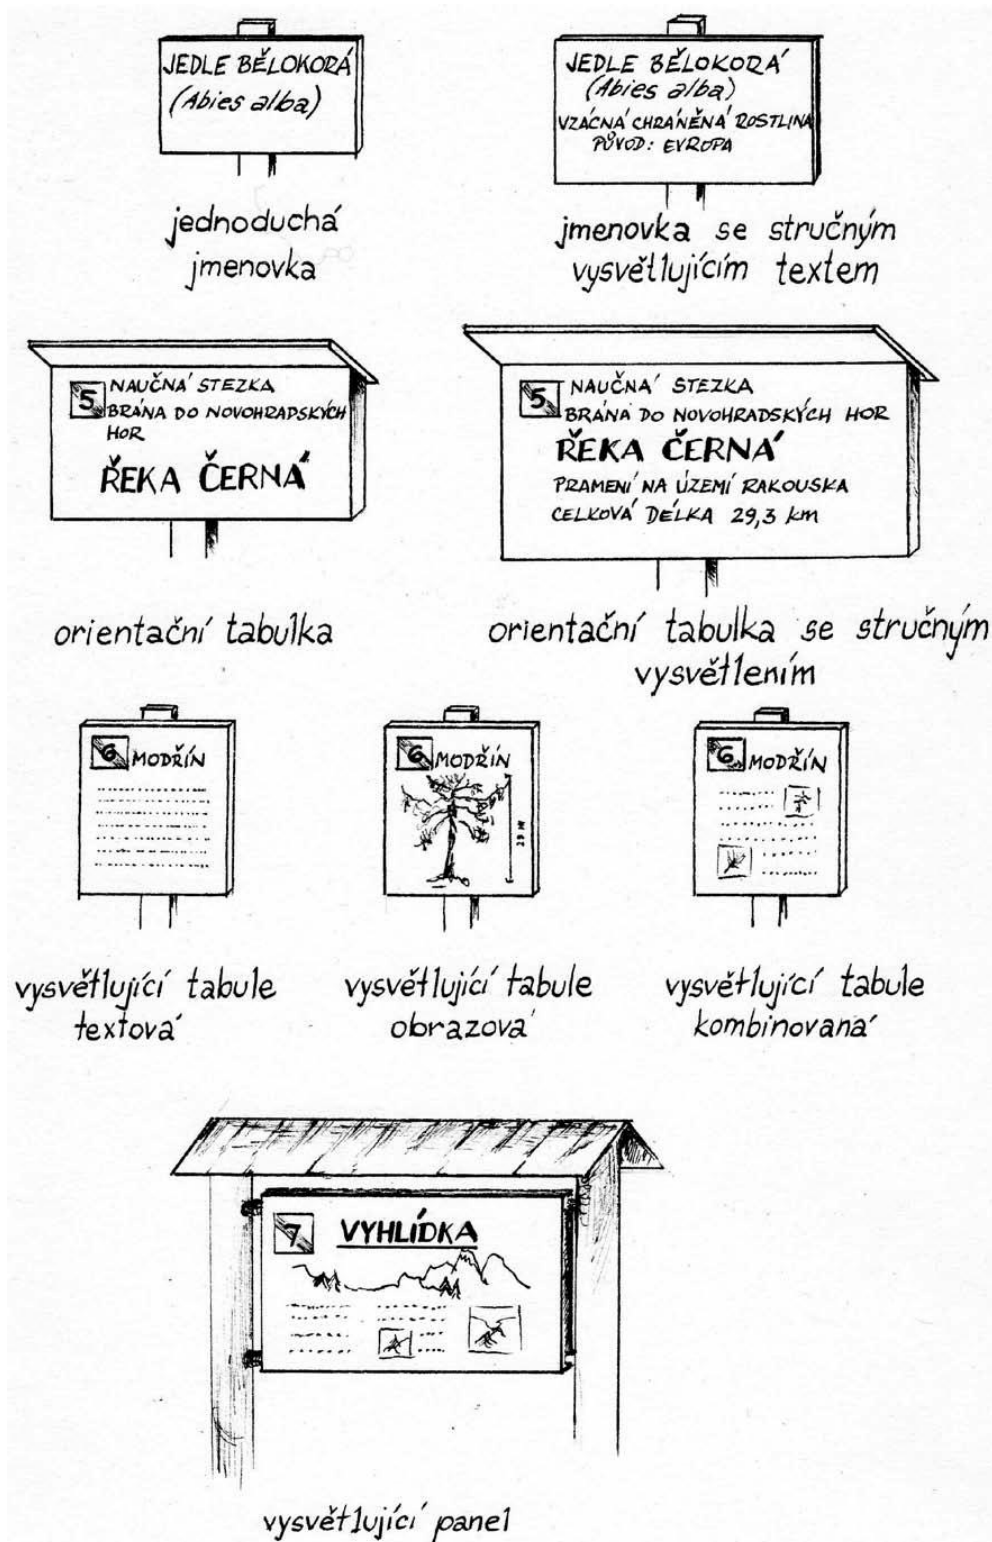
JEDLE BĚLOKORÁ
(Abies alba)

jednoduchá jmenovka

JEDLE BĚLOKORÁ
(Abies alba)
VZÁCNÁ CHRÁNĚNÁ ROSTLINA
PŮVOD: EVROPA

jmenovka se stručným vysvětlujícím textem

5 NAUČNÁ STEZKA
BRÁNA DO NOVOHRADSKÝCH HOR
ŘEKA ČERNÁ

orientační tabulka

5 NAUČNÁ STEZKA
BRÁNA DO NOVOHRADSKÝCH HOR
ŘEKA ČERNÁ
PRAMENÍ NA ÚZEMÍ RAKOUSKA
CELKOVÁ DÉLKA 29,3 km

orientační tabulka se stručným vysvětlením

6 MODŘÍN

vysvětlující tabule textová

6 MODŘÍN
29 m

vysvětlující tabule obrazová

6 MODŘÍN

vysvětlující tabule kombinovaná

7 VYHLÍDKA

vysvětlující panel